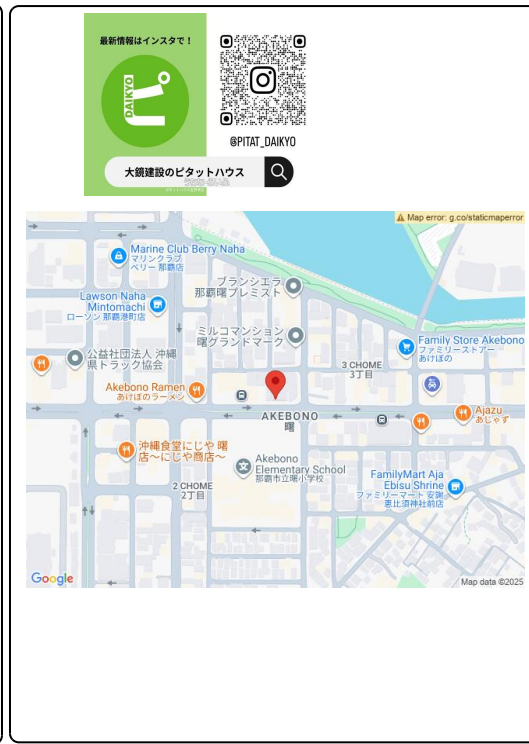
最新情報はインスタで！

DAIKYO

@PITAT_DAIKYO

大鏡建設のピタットハウス

Map error: g.co/staticmaperror

Marine Club Berry Naha
マリンクラブベリー 那覇店

Lawson Naha Mintomachi
ローソン 那覇港町店

ブランシエラ那覇曙プレミスト

ミルコマンション曙グランドマーク

Family Store Akebono
ファミリーストアーあけぼの

公益社団法人 沖縄県トラック協会

3 CHOME
3丁目

Akebono Ramen
あけぼのラーメン

AKEBONO
曙

Ajazu
あじゃず

沖縄食堂にじや 曙店〜にじや商店〜

Akebono Elementary School
那覇市立曙小学校

FamilyMart Aja Ebisu Shrine
ファミリーマート 安謝恵比須神社前店

2 CHOME
2丁目

Google

Map data ©2025